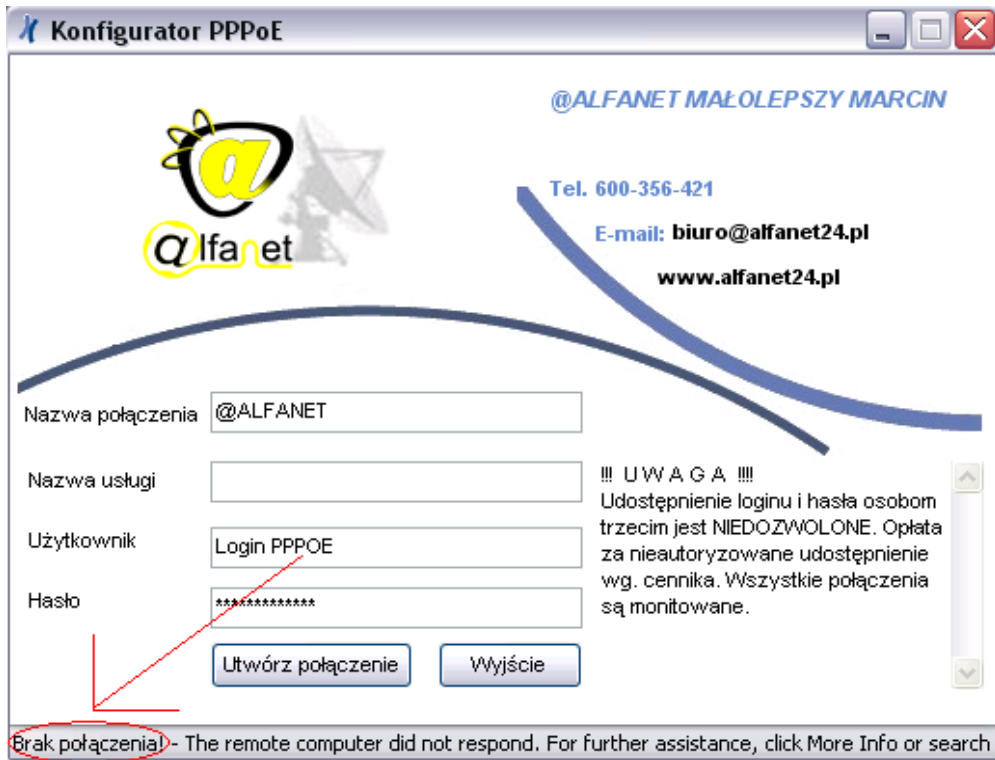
Konfigurator PPPoE

@ALFANET MAŁOLEPSZY MARCIN

alfanet

Tel. 600-356-421

E-mail: biuro@alfanet24.pl

www.alfanet24.pl

Nazwa połączenia @ALFANET

Nazwa usługi

Użytkownik Login PPPOE

Hasło *************

Utwórz połączenie

Wyjście

!!! U W A G A !!!!
Udostępnienie loginu i hasła osobom trzecim jest NIEDOZWOLONE. Opłata za nieautoryzowane udostępnienie wg. cennika. Wszystkie połączenia są monitowane.

Brak połączenia! - The remote computer did not respond. For further assistance, click More Info or search